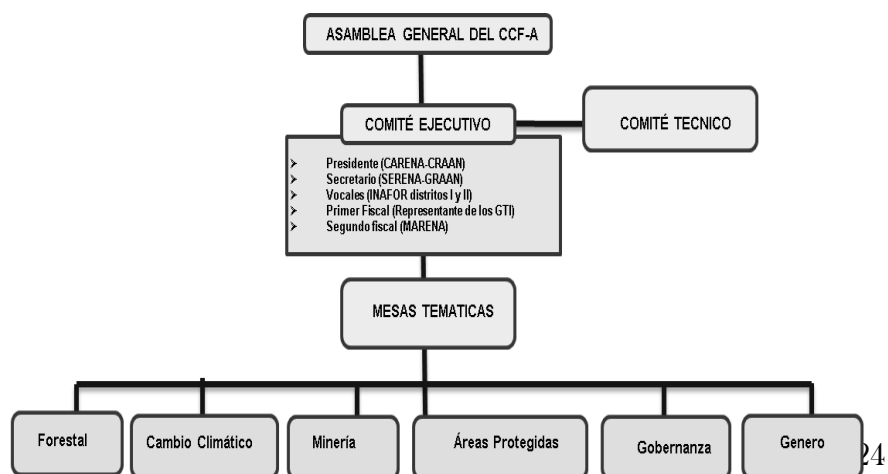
ASAMBLEA GENERAL DEL CCF-A

COMITÉ EJECUTIVO

COMITÉ TECNICO

- Presidente (CARENA-CRAAN)
- Secretario (SERENA-GRAAN)
- Vocales (INAFOR distritos I y II)
- Primer Fiscal (Representante de los GTI)
- Segundo fiscal (MARENA)

MESAS TEMATICAS

Forestal

Cambio Climático

Minería

Áreas Protegidas

Gobernanza

Genero

24